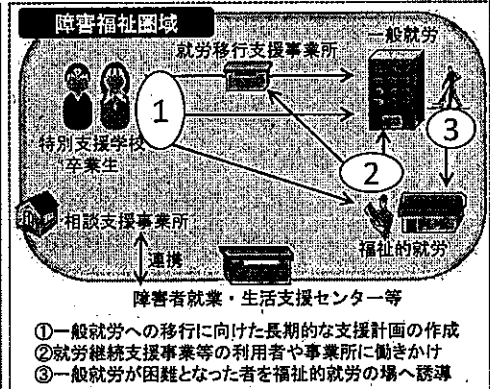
障害福祉圏域

就労移行支援事業所

一般就労

1

特別支援学校卒業生

2

3

相談支援事業所

福祉的就労

連携

障害者就業・生活支援センター等

①一般就労への移行に向けた長期的な支援計画の作成
②就労継続支援事業等の利用者や事業所に働きかけ
③一般就労が困難となった者を福祉的就労の場へ誘導